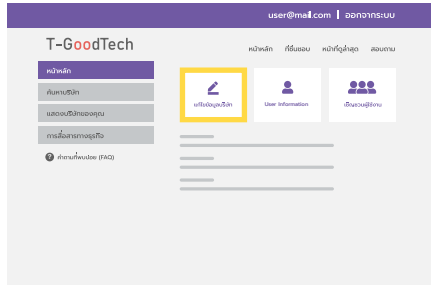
user@mail.com | ออกจากระบบ

T-GoodTech

หน้าหลัก ที่ชื่นชอบ หน้าที่ดูล่าสุด สอบถาม

หน้าหลัก

ค้นหาบริษัท

แสดงบริษัทของคุณ

การสื่อสารทางธุรกิจ

คำถามที่พบบ่อย (FAQ)

แก้ไขข้อมูลบริษัท

User Information

เชิญชวนผู้ใช้งาน